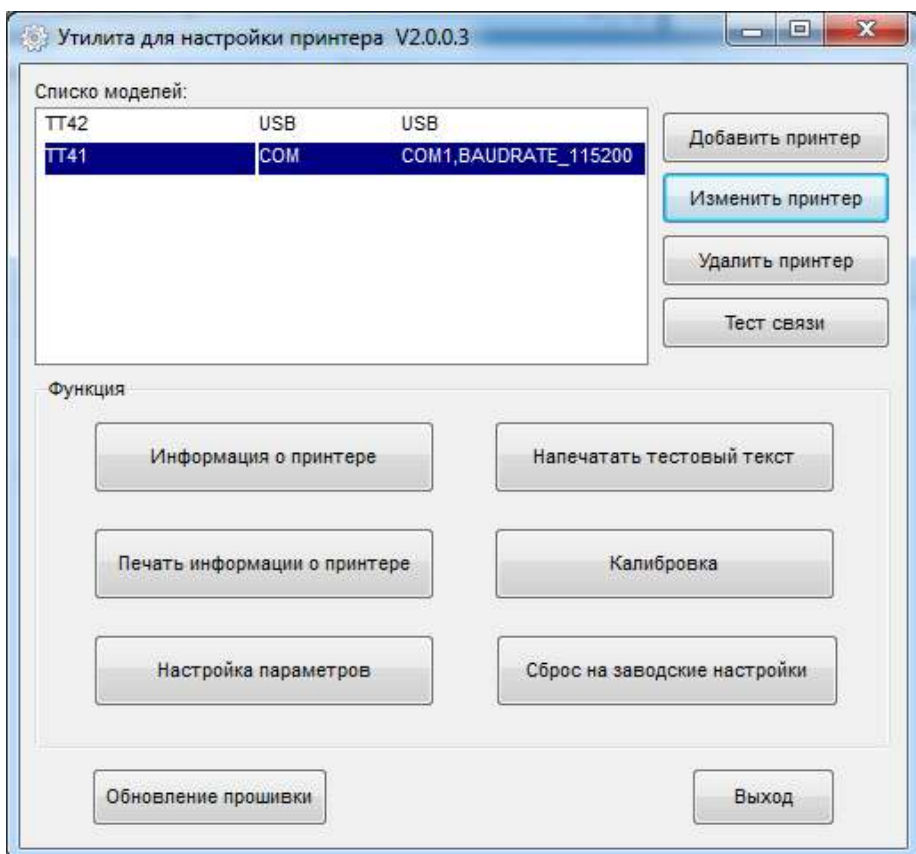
Утилита для настройки принтера V2.0.0.3

Списко моделей:

| | | |
|---|---|---|
| TT42 | USB | USB |
| TT41 | COM | COM1,BAUDRATE_115200 |

Добавить принтер

Изменить принтер

Удалить принтер

Тест связи

Функция

Информация о принтере

Напечатать тестовый текст

Печать информации о принтере

Калибровка

Настройка параметров

Сброс на заводские настройки

Обновление прошивки

Выход